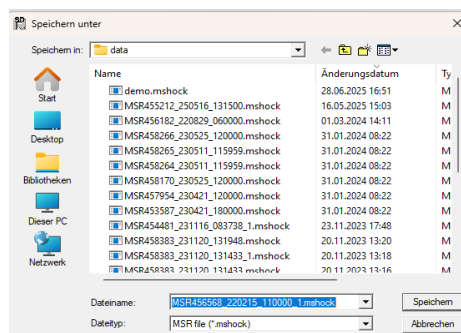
Speichern unter

Speichern in: data

Start

Desktop

Bibliotheken

Dieser PC

Netzwerk

| Name | Änderungsdatum | Ty |
|---|---|---|
| demo.mshock | 28.06.2025 16:51 | M |
| MSR455212_250516_131500.mshock | 16.05.2025 15:03 | M |
| MSR456182_220829_060000.mshock | 01.03.2024 14:11 | M |
| MSR458266_230525_120000.mshock | 31.01.2024 08:22 | M |
| MSR458265_230511_115959.mshock | 31.01.2024 08:22 | M |
| MSR458264_230511_115959.mshock | 31.01.2024 08:22 | M |
| MSR458170_230525_120000.mshock | 31.01.2024 08:22 | M |
| MSR457954_230421_120000.mshock | 31.01.2024 08:22 | M |
| MSR453587_230421_180000.mshock | 31.01.2024 08:22 | M |
| MSR454481_231116_083738_1.mshock | 23.11.2023 17:48 | M |
| MSR458383_231120_131948.mshock | 20.11.2023 13:20 | M |
| MSR458383_231120_131433_1.mshock | 20.11.2023 13:18 | M |
| MSR458383_231120_131433.mshock | 20.11.2023 13:16 | M |

Dateiname: MSR456568_220215_110000_1.mshock

Dateityp: MSR file (*.mshock)

Speichern

Abbrechen